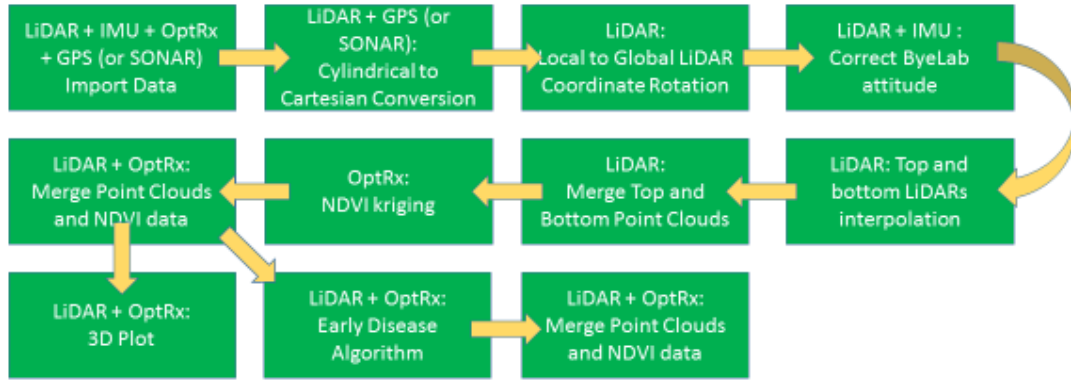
LiDAR + IMU + OptRx + GPS (or SONAR) Import Data

LiDAR + GPS (or SONAR): Cylindrical to Cartesian Conversion

LiDAR: Local to Global LiDAR Coordinate Rotation

LiDAR + IMU : Correct ByeLab attitude

LiDAR: Top and bottom LiDARs interpolation

LiDAR: Merge Top and Bottom Point Clouds

OptRx: NDVI kriging

LiDAR + OptRx: Merge Point Clouds and NDVI data

LiDAR + OptRx: 3D Plot

LiDAR + OptRx: Early Disease Algorithm

LiDAR + OptRx: Merge Point Clouds and NDVI data